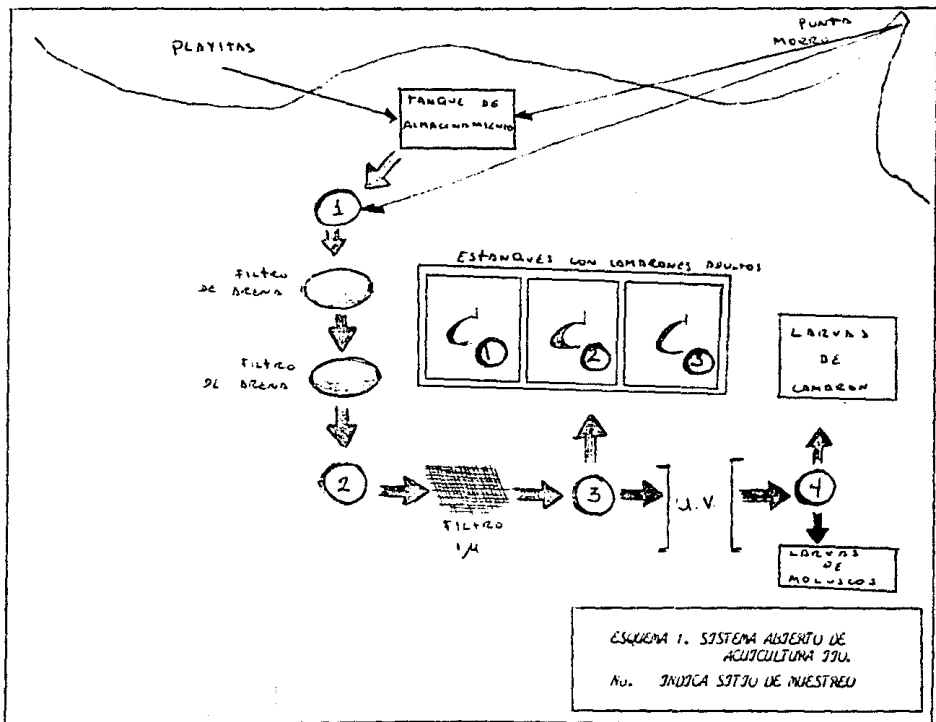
PLAYITAS

PUNTA MORRO

TANQUE DE ALMACENAMIENTO

1

FILTRO DE ARENA

FILTRO DE ARENA

ESTANQUES CON CAMARONES ADULTOS

C 1

C 2

C 3

LARVAS DE CAMARON

2

FILTRO 1μ

3

U.V.

4

LARVAS DE MOLUSCOS

ESQUEMA 1. SISTEMA ABIERTO DE ACUICULTURA IIO.

No. INDICA SITIO DE MUESTREO